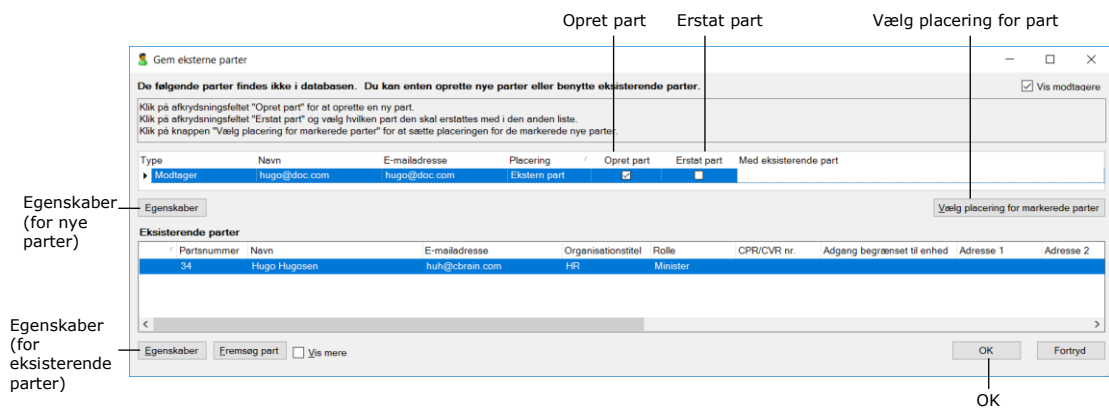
Opret part
Erstat part
Vælg placering for part

Gem eksterne parter

De følgende parter findes ikke i databasen. Du kan enten oprette nye parter eller benytte eksisterende parter.

Vis modtagere

Klik på afkrydsningsfeltet "Opret part" for at oprette en ny part.
Klik på afkrydsningsfeltet "Erstat part" og vælg hvilken part den skal erstattes med i den anden liste.
Klik på knappen "Vælg placering for markerede parter" for at sætte placeringen for de markerede nye parter.

| Type | Navn | E-mailadresse | Placering | Opret part | Erstat part | Med eksisterende part |
|---|---|---|---|---|---|---|
| Modtager | hugo@doc.com | hugo@doc.com | Ekstern part | ☑ | ☐ | |

Egenskaber
(for nye parter)

Egenskaber

Vælg placering for markerede parter

Eksisterende parter

| Partsnummer | Navn | E-mailadresse | Organisationstitel | Rolle | CPR/CVR nr. | Adgang begrænset til enhed | Adresse 1 | Adresse 2 |
|---|---|---|---|---|---|---|---|---|
| 34 | Hugo Hugosen | huh@cbrain.com | HR | Minister | | | | |

Egenskaber
(for eksisterende parter)

Egenskaber
Fremsøg part
Vis mere

OK
Fortryd

OK